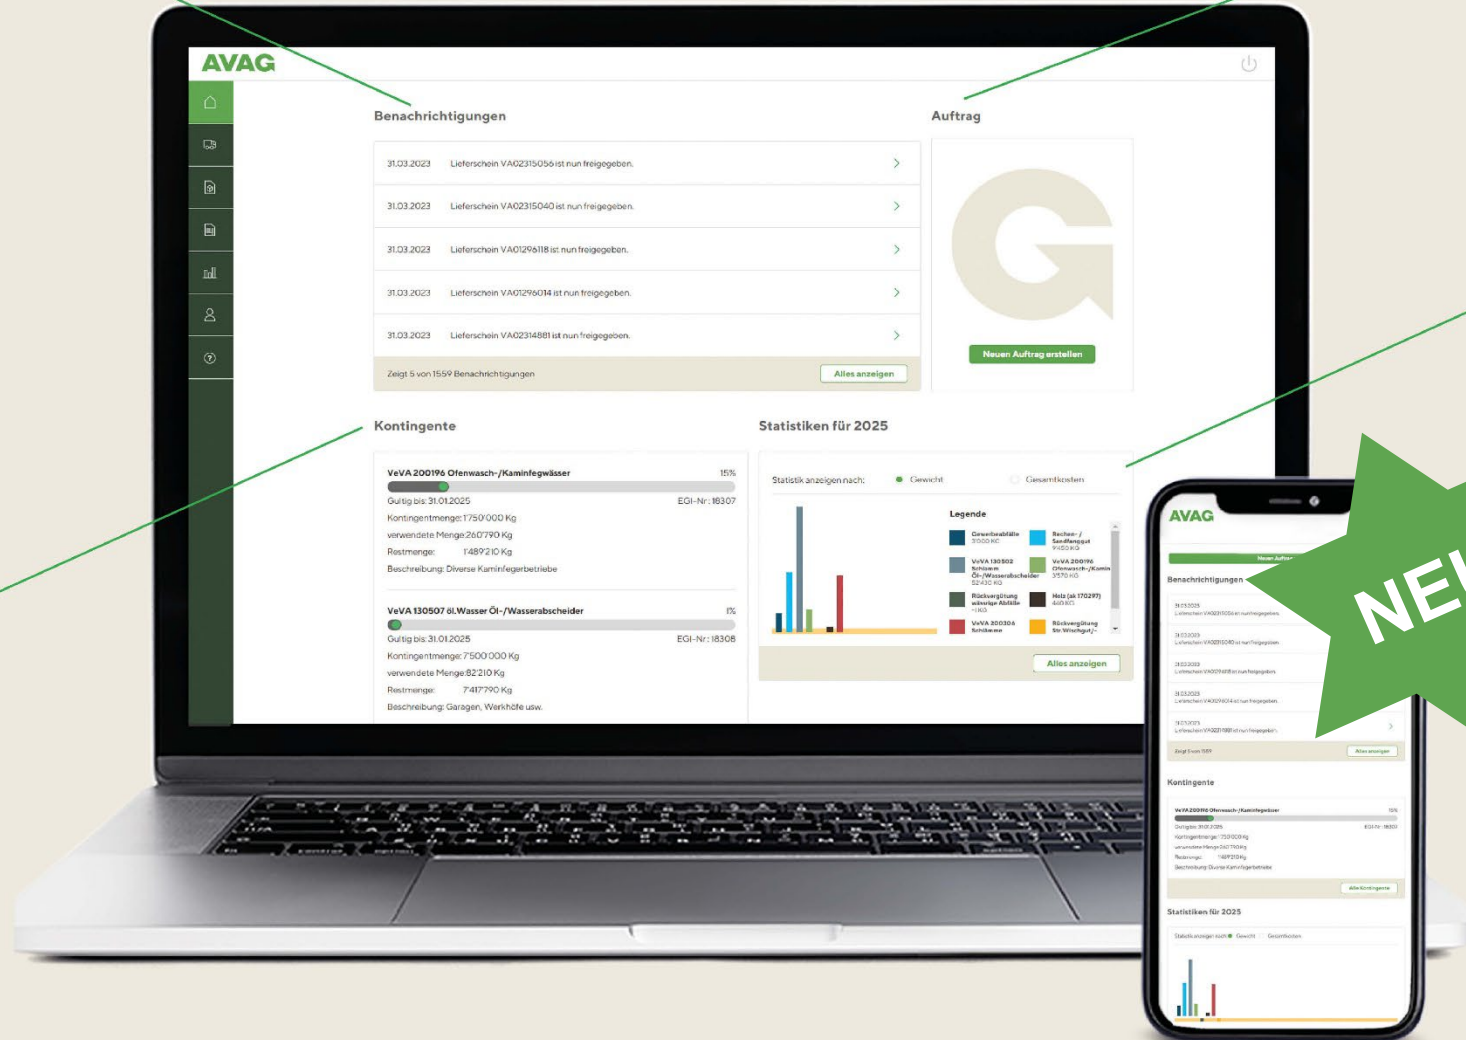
AVAG

Benachrichtigungen

31.03.2023 Lieferschein VA02315056 ist nun freigegeben.

31.03.2023 Lieferschein VA02315040 ist nun freigegeben.

31.03.2023 Lieferschein VA01296118 ist nun freigegeben.

31.03.2023 Lieferschein VA01296014 ist nun freigegeben.

31.03.2023 Lieferschein VA02314881 ist nun freigegeben.

Zeigt 5 von 1559 Benachrichtigungen

Alles anzeigen

Auftrag

Neuen Auftrag erstellen

Kontingente

VeVA 200196 Ofenwasch-/Kaminfegwässer 15%

Gültig bis: 31.01.2025 EGI-Nr.: 18307

Kontingentmenge: 1'750'000 Kg

verwendete Menge: 260'790 Kg

Restmenge: 1'489'210 Kg

Beschreibung: Diverse Kaminfegerbetriebe

VeVA 130507 öl.Wasser Öl-/Wasserabscheider 1%

Gültig bis: 31.01.2025 EGI-Nr.: 18308

Kontingentmenge: 7'500'000 Kg

verwendete Menge: 82'210 Kg

Restmenge: 7'417'790 Kg

Beschreibung: Garagen, Werkhöfe usw.

Statistiken für 2025

Statistik anzeigen nach: Gewicht Gesamtkosten

Legende

Gewerbeabfälle 3'000 KG

Becken-/Sandfanggut 9'450 KG

VeVA 130502 Schlamm Öl-/Wasserabscheider 52'430 KG

VeVA 200196 Ofenwasch-/Kamin 3'570 KG

Rückvergütung wässrige Abfälle -1 KG

Holz (ak 170297) 440 KG

VeVA 200306 Schlämme

Rückvergütung Str.Wischgut/-

Alles anzeigen

AVAG

Neuen Auftrag

Benachrichtigungen

Zeigt 5 von 1559

Alles anzeigen

Kontingente

VeVA 200196 Ofenwasch-/Kaminfegwässer

Alle Kontingente

Statistiken für 2025

Statistik anzeigen nach: Gewicht Gesamtkosten

NEU